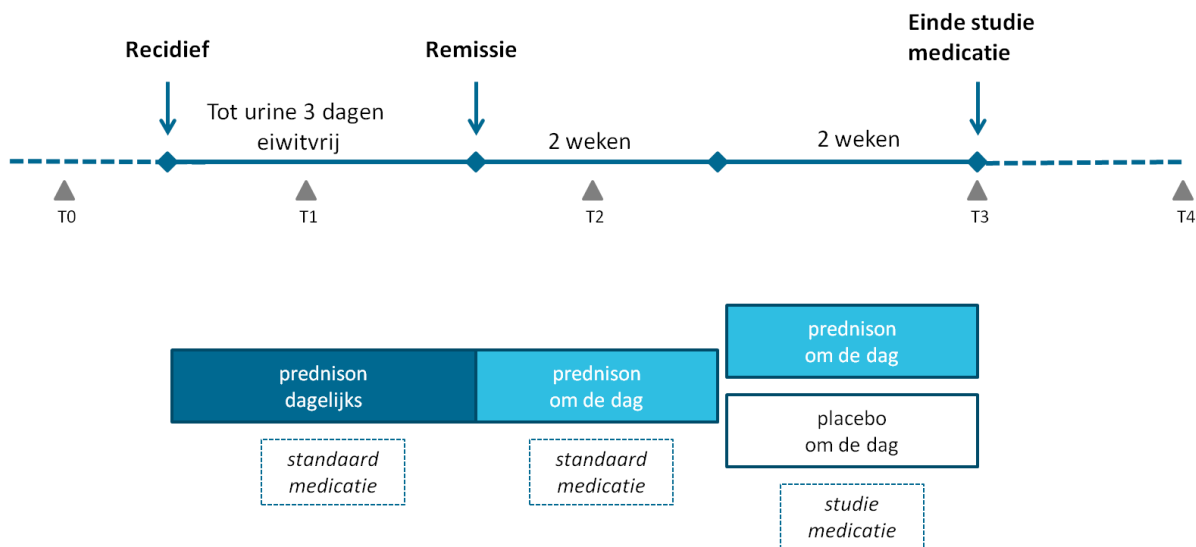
Recidief

Remissie

Einde studie medicatie

Tot urine 3 dagen eiwitvrij

2 weken

2 weken

T0

T1

T2

T3

T4

prednison dagelijks

prednison om de dag

prednison om de dag

placebo om de dag

*standaard medicatie*

*standaard medicatie*

*studie medicatie*